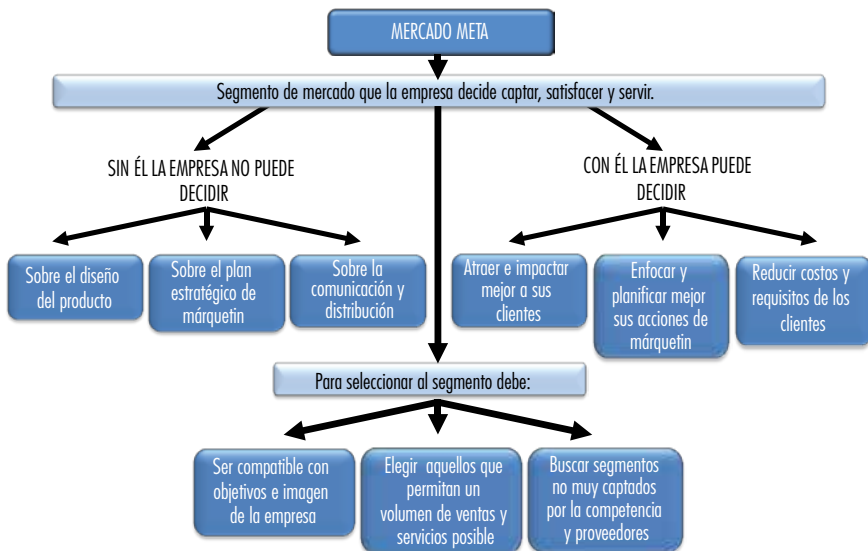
MERCADO META

Segmento de mercado que la empresa decide captar, satisfacer y servir.

SIN ÉL LA EMPRESA NO PUEDE DECIDIR

Sobre el diseño del producto

Sobre el plan estratégico de márquetin

Sobre la comunicación y distribución

CON ÉL LA EMPRESA PUEDE DECIDIR

Atraer e impactar mejor a sus clientes

Enfocar y planificar mejor sus acciones de márquetin

Reducir costos y requisitos de los clientes

Para seleccionar al segmento debe:

Ser compatible con objetivos e imagen de la empresa

Elegir aquellos que permitan un volumen de ventas y servicios posible

Buscar segmentos no muy captados por la competencia y proveedores